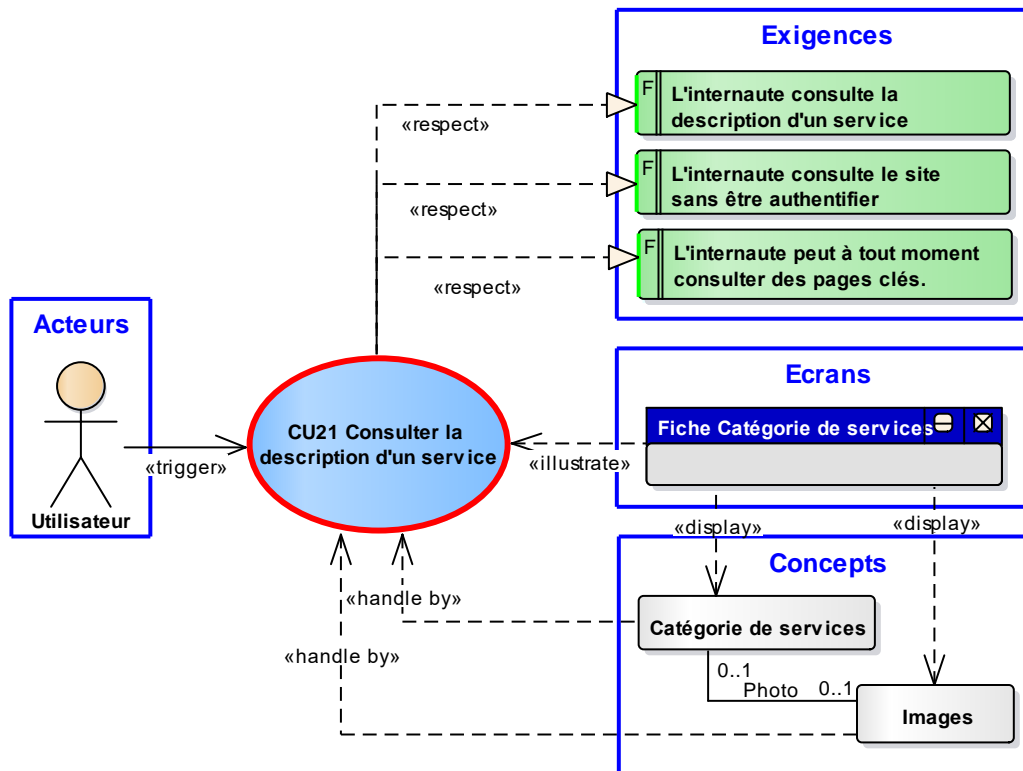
Exigences

F L'internaute consulte la description d'un service

F L'internaute consulte le site sans être authentifier

F L'internaute peut à tout moment consulter des pages clés.

«respect»

«respect»

«respect»

Acteurs

Utilisateur

«trigger»

CU21 Consulter la description d'un service

Ecrans

Fiche Catégorie de services

«illustrate»

«display»

«display»

Concepts

«handle by»

«handle by»

Catégorie de services

0..1

Photo

0..1

Images